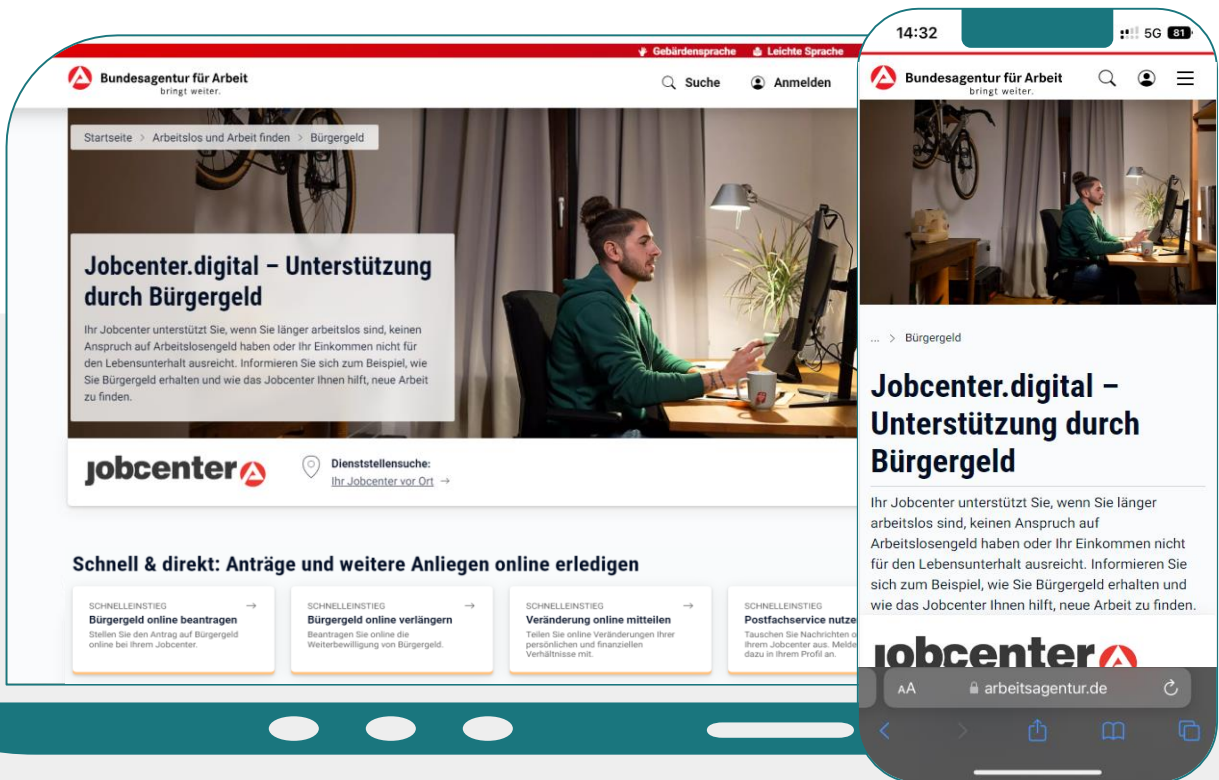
Gebärdensprache Leichte Sprache

Bundesagentur für Arbeit
bringt weiter.

Suche Anmelden

Startseite > Arbeitslos und Arbeit finden > Bürgergeld

Jobcenter.digital – Unterstützung durch Bürgergeld

Ihr Jobcenter unterstützt Sie, wenn Sie länger arbeitslos sind, keinen Anspruch auf Arbeitslosengeld haben oder Ihr Einkommen nicht für den Lebensunterhalt ausreicht. Informieren Sie sich zum Beispiel, wie Sie Bürgergeld erhalten und wie das Jobcenter Ihnen hilft, neue Arbeit zu finden.

jobcenter

Dienststellensuche:
Ihr Jobcenter vor Ort →

Schnell & direkt: Anträge und weitere Anliegen online erledigen

SCHNELLEINSTIEG →
Bürgergeld online beantragen
Stellen Sie den Antrag auf Bürgergeld online bei Ihrem Jobcenter.

SCHNELLEINSTIEG →
Bürgergeld online verlängern
Beantragen Sie online die Weiterbewilligung von Bürgergeld.

SCHNELLEINSTIEG →
Veränderung online mitteilen
Teilen Sie online Veränderungen Ihrer persönlichen und finanziellen Verhältnisse mit.

SCHNELLEINSTIEG
Postfachservice nutze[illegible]
Tauschen Sie Nachrichten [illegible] Ihrem Jobcenter aus. Melde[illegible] dazu in Ihrem Profil an.

14:32 5G 81

Bundesagentur für Arbeit
bringt weiter.

... > Bürgergeld

Jobcenter.digital – Unterstützung durch Bürgergeld

Ihr Jobcenter unterstützt Sie, wenn Sie länger arbeitslos sind, keinen Anspruch auf Arbeitslosengeld haben oder Ihr Einkommen nicht für den Lebensunterhalt ausreicht. Informieren Sie sich zum Beispiel, wie Sie Bürgergeld erhalten und wie das Jobcenter Ihnen hilft, neue Arbeit zu finden.

jobcenter

AA arbeitsagentur.de